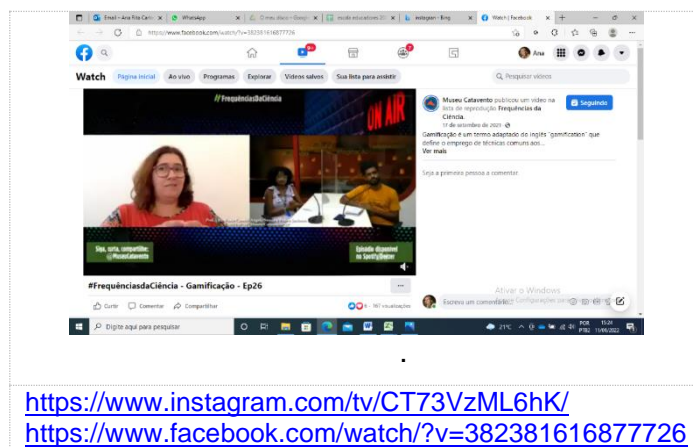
Email – Ana Rita Carlo | WhatsApp | O meu disco – Google | escola educativa | instagram - Bing | Watch | Facebook

https://www.facebook.com/watch/?v=382381616877726

Ana

Watch Página inicial Ao vivo Programas Explorar Vídeos salvos Sua lista para assistir

Pesquisar vídeos

#FrequênciasDaCiência

ON AIR

Siga, curta, compartilhe: @MuseuCatavento

Episódio disponível no Spotify/Deezer

Museu Catavento publicou um vídeo na lista de reprodução Frequências da Ciência.
17 de setembro de 2021 ·
Gamificação é um termo adaptado do inglês "gamification" que define o emprego de técnicas comuns aos...
Ver mais

Seguindo

Seja a primeira pessoa a comentar.

#FrequênciasdaCiência - Gamificação - Ep26

Curtir Comentar Compartilhar

9 · 187 visualizações

Escreva um comentário...

Ativar o Windows
Configurações

Digite aqui para pesquisar

21°C POR PTB2 11/06/2022

.

https://www.instagram.com/tv/CT73VzML6hK/
https://www.facebook.com/watch/?v=382381616877726